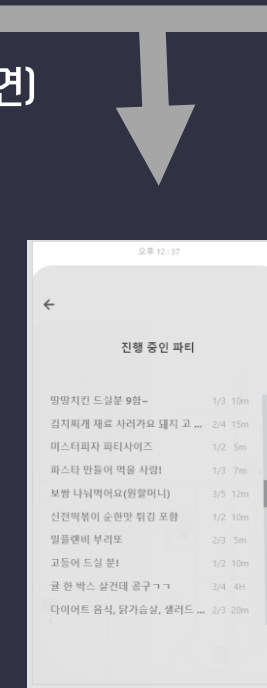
견)

오후 12:37

←

진행 중인 파티

땅땅치킨 드실분 9럼~ 1/3 10m
김치찌개 재료 사러가요 돼지 고 ... 2/4 15m
미스터피자 파티사이즈 1/2 5m
파스타 만들어 먹을 사람! 1/3 7m
보쌈 나눠먹어요(원할머니) 3/5 12m
신전떡볶이 순한맛 튀김 포함 1/2 10m
밀플랜비 부리또 2/3 5m
고등어 드실 분! 1/2 10m
귤 한 박스 살건데 공구ㄱㄱ 3/4 4H
다이어트 음식, 닭가슴살, 샐러드 ... 2/3 20m